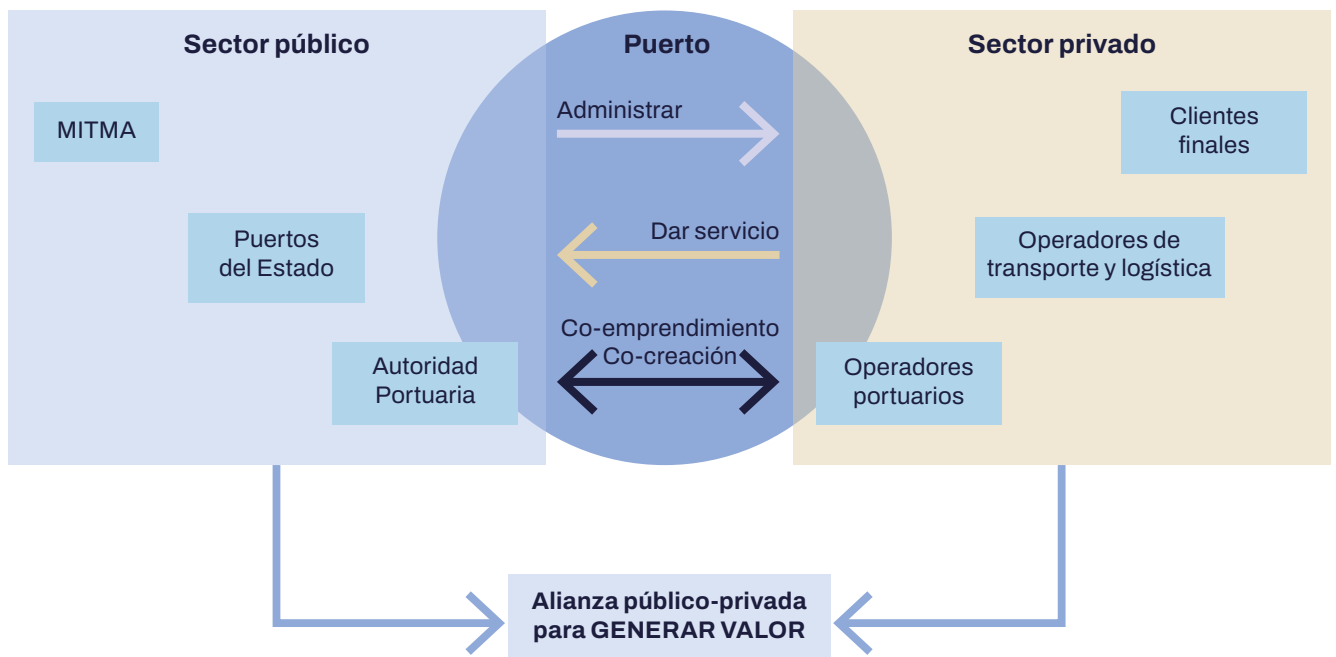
Sector público

Puerto

Sector privado

MITMA

Administrar

Clientes finales

Puertos del Estado

Dar servicio

Operadores de transporte y logística

Co-emprendimiento
Co-creación

Autoridad Portuaria

Operadores portuarios

Alianza público-privada para GENERAR VALOR